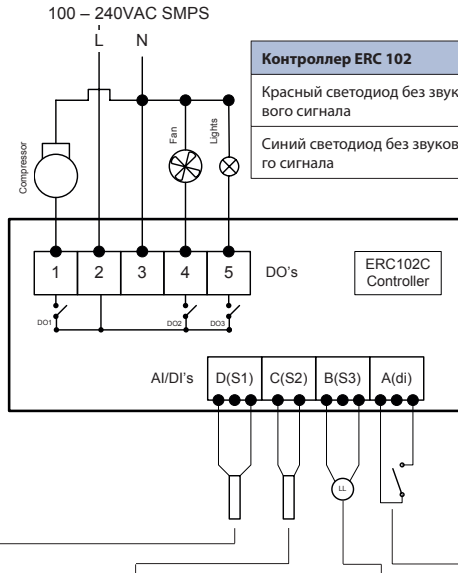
100 – 240VAC SMPS

L N

Compressor

Fan

Lights

| Контроллер ERC 102 |
|---|
| Красный светодиод без звукового сигнала |
| Синий светодиод без звукового сигнала |

1 2 3 4 5 DO's

ERC102C Controller

DO1 DO2 DO3

AI/DI's D(S1) C(S2) B(S3) A(di)

LL